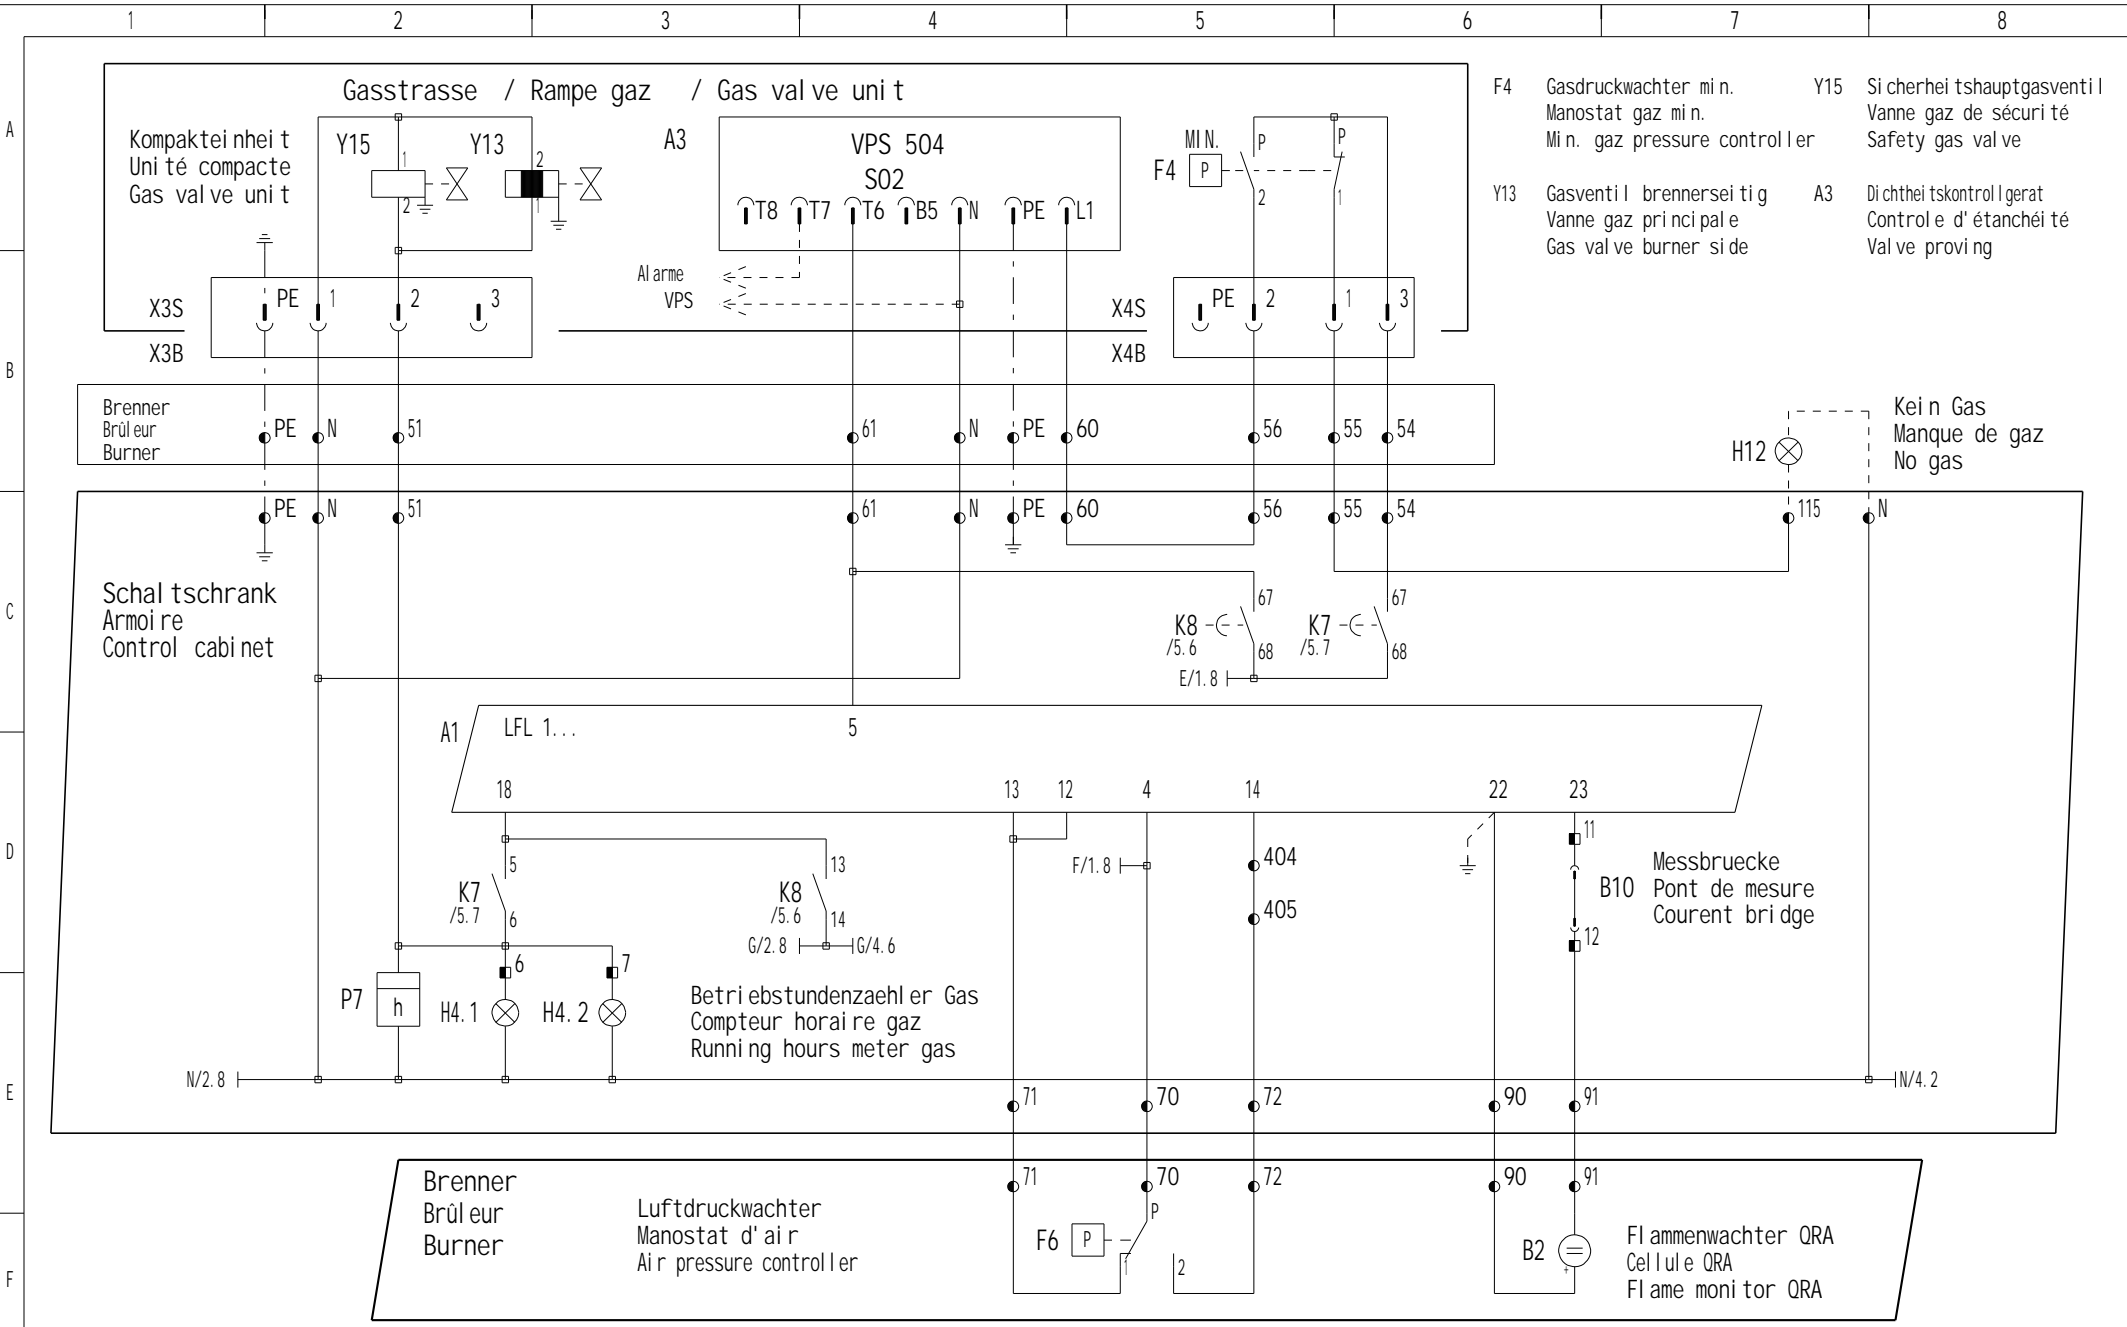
1 2 3 4 5 6 7 8

A B C D E F

Gasstrasse / Rampe gaz / Gas valve unit

Kompakteinheit
Unité compacte
Gas valve unit

Y15 Y13

1 2 2 1

A3 VPS 504 S02

T8 T7 T6 B5 N PE L1

MIN. P P
F4 P
2 1

Alarme
VPS

X3S PE 1 2 3
X3B

X4S PE 2 1 3
X4B

F4 Gasdruckwachter min.
Manostat gaz min.
Min. gaz pressure controller

Y15 Sicherheitshauptgasventil
Vanne gaz de sécurité
Safety gas valve

Y13 Gasventil brennerseitig
Vanne gaz principale
Gas valve burner side

A3 Dichtheitskontrollgerat
Controle d'étanchéité
Valve proving

Brenner
Brûleur
Burner

PE N 51 61 N PE 60 56 55 54

Kein Gas
Manque de gaz
No gas

H12

PE N 51 61 N PE 60 56 55 54 115 N

Schaltschrank
Armoire
Control cabinet

67 67
K8 K7
/5.6 68 /5.7 68
E/1.8

A1 LFL 1... 5

18 13 12 4 14 22 23

5 13
K7 K8
/5.7 6 /5.6 14
G/2.8 G/4.6

F/1.8

404
405

11
Messbruecke
B10 Pont de mesure
Courent bridge
12

6 7
P7 h H4.1 H4.2

Betriebstundenzaehler Gas
Compteur horaire gaz
Running hours meter gas

N/2.8 N/4.2

71 70 72 90 91

Brenner
Brûleur
Burner

Luftdruckwachter
Manostat d'air
Air pressure controller

71 70 72 90 91

F6 P P
1 2

B2

Flammenwachter QRA
Cellule QRA
Flame monitor QRA